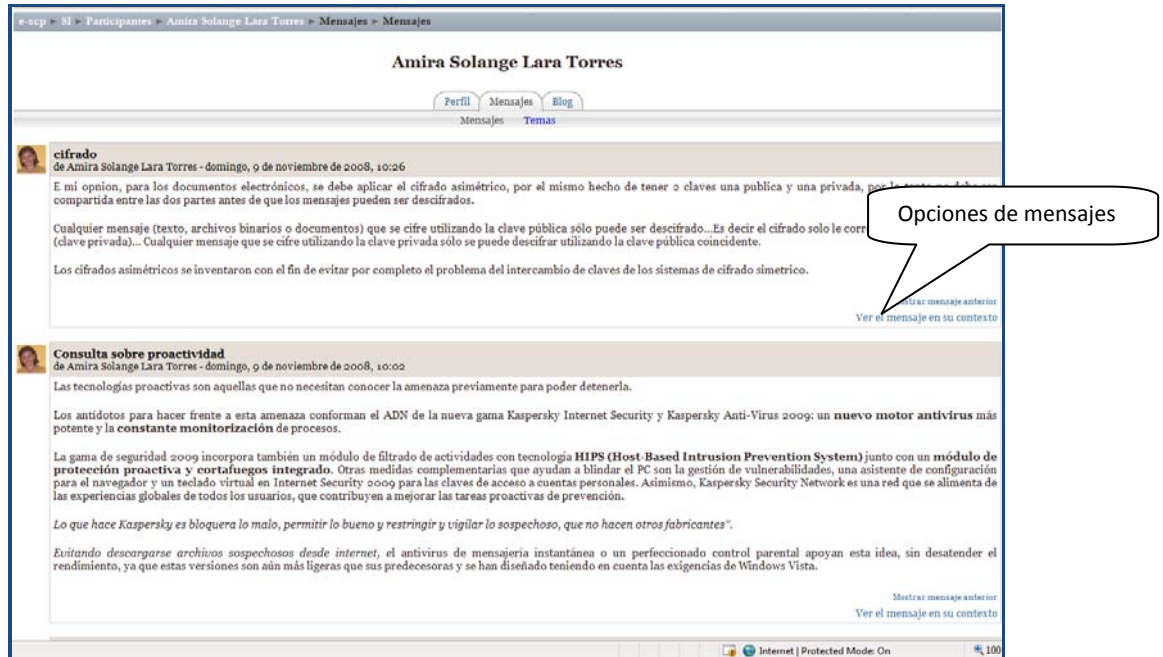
e-scp ▸ SI ▸ Participantes ▸ Amira Solange Lara Torres ▸ Mensajes ▸ Mensajes

Amira Solange Lara Torres

Perfil Mensajes Blog

Mensajes Temas

cifrado
de Amira Solange Lara Torres - domingo, 9 de noviembre de 2008, 10:26

E mi opinion, para los documentos electrónicos, se debe aplicar el cifrado asimétrico, por el mismo hecho de tener 2 claves una publica y una privada, por lo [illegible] compartida entre las dos partes antes de que los mensajes pueden ser descifrados.

Cualquier mensaje (texto, archivos binarios o documentos) que se cifre utilizando la clave pública sólo puede ser descifrado...Es decir el cifrado solo le corr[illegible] (clave privada)... Cualquier mensaje que se cifre utilizando la clave privada sólo se puede descifrar utilizando la clave pública coincidente.

Opciones de mensajes

Los cifrados asimétricos se inventaron con el fin de evitar por completo el problema del intercambio de claves de los sistemas de cifrado simetrico.

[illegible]strar mensaje anterior
Ver el mensaje en su contexto

Consulta sobre proactividad
de Amira Solange Lara Torres - domingo, 9 de noviembre de 2008, 10:02

Las tecnologías proactivas son aquellas que no necesitan conocer la amenaza previamente para poder detenerla.

Los antídotos para hacer frente a esta amenaza conforman el ADN de la nueva gama Kaspersky Internet Security y Kaspersky Anti-Virus 2009: un nuevo motor antivirus más potente y la constante monitorización de procesos.

La gama de seguridad 2009 incorpora también un módulo de filtrado de actividades con tecnología HIPS (Host-Based Intrusion Prevention System) junto con un módulo de protección proactiva y cortafuegos integrado. Otras medidas complementarias que ayudan a blindar el PC son la gestión de vulnerabilidades, una asistente de configuración para el navegador y un teclado virtual en Internet Security 2009 para las claves de acceso a cuentas personales. Asimismo, Kaspersky Security Network es una red que se alimenta de las experiencias globales de todos los usuarios, que contribuyen a mejorar las tareas proactivas de prevención.

Lo que hace Kaspersky es bloquera lo malo, permitir lo bueno y restringir y vigilar lo sospechoso, que no hacen otros fabricantes".

Evitando descargarse archivos sospechosos desde internet, el antivirus de mensajería instantánea o un perfeccionado control parental apoyan esta idea, sin desatender el rendimiento, ya que estas versiones son aún más ligeras que sus predecesoras y se han diseñado teniendo en cuenta las exigencias de Windows Vista.

Mostrar mensaje anterior
Ver el mensaje en su contexto

Internet | Protected Mode: On 100